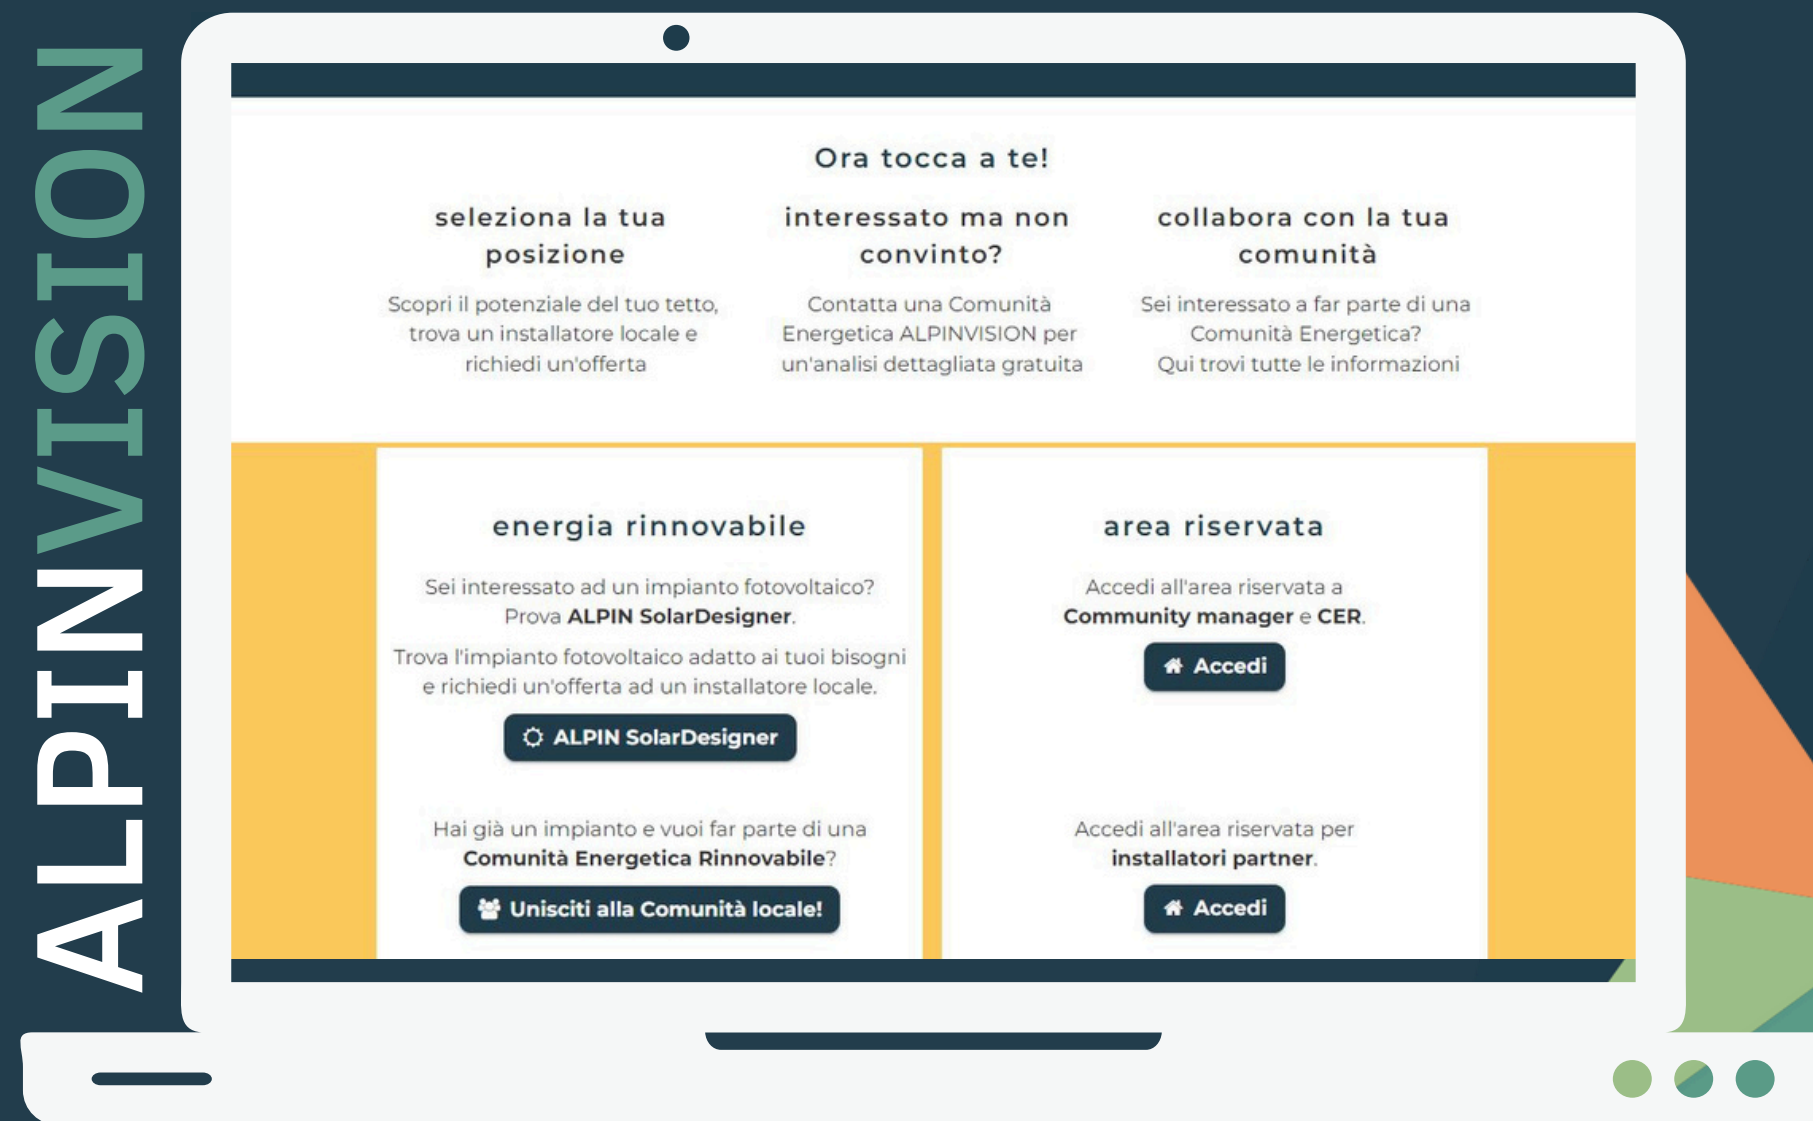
ALPINVISION

Ora tocca a te!

seleziona la tua posizione

Scopri il potenziale del tuo tetto, trova un installatore locale e richiedi un'offerta

interessato ma non convinto?

Contatta una Comunità Energetica ALPINVISION per un'analisi dettagliata gratuita

collabora con la tua comunità

Sei interessato a far parte di una Comunità Energetica? Qui trovi tutte le informazioni

energia rinnovabile

Sei interessato ad un impianto fotovoltaico? Prova **ALPIN SolarDesigner**.

Trova l'impianto fotovoltaico adatto ai tuoi bisogni e richiedi un'offerta ad un installatore locale.

ALPIN SolarDesigner

Hai già un impianto e vuoi far parte di una **Comunità Energetica Rinnovabile**?

Unisciti alla Comunità locale!

area riservata

Accedi all'area riservata a **Community manager** e **CER**.

Accedi

Accedi all'area riservata per **installatori partner**.

Accedi